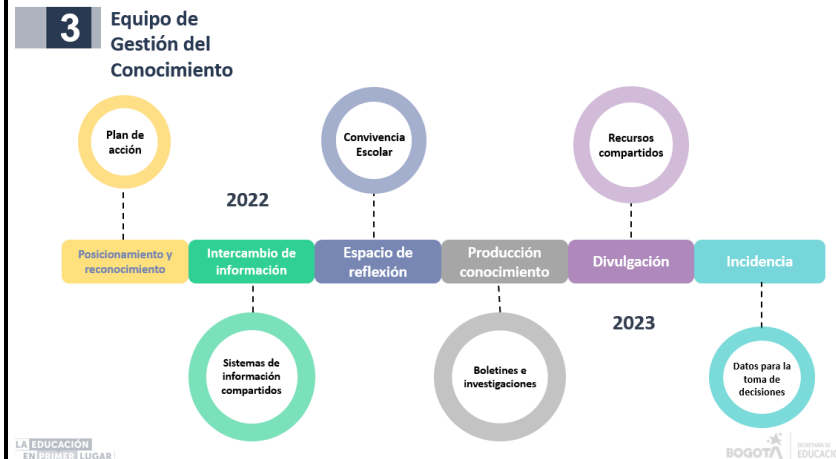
3

Equipo de Gestión del Conocimiento

Plan de acción

Convivencia Escolar

Recursos compartidos

2022

Posicionamiento y reconocimiento

Intercambio de información

Espacio de reflexión

Producción conocimiento

Divulgación

Incidencia

2023

Sistemas de información compartidos

Boletines e investigaciones

Datos para la toma de decisiones

LA EDUCACIÓN EN PRIMER LUGAR

BOGOTA SECRETARÍA DE EDUCACIÓN